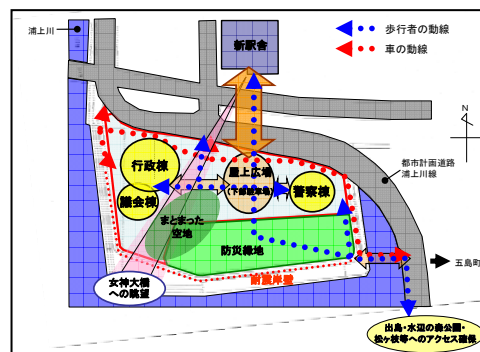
浦上川

新駅舎

歩行者の動線

車の動線

N

行政棟

屋上広場

議会棟

警察棟

都市計画道路
浦上川線

まとまった
空地

防災緑地

五島町

前面岸壁

女神大橋
への眺望

出島・水辺の森公園・
松ヶ枝等へのアクセス確保